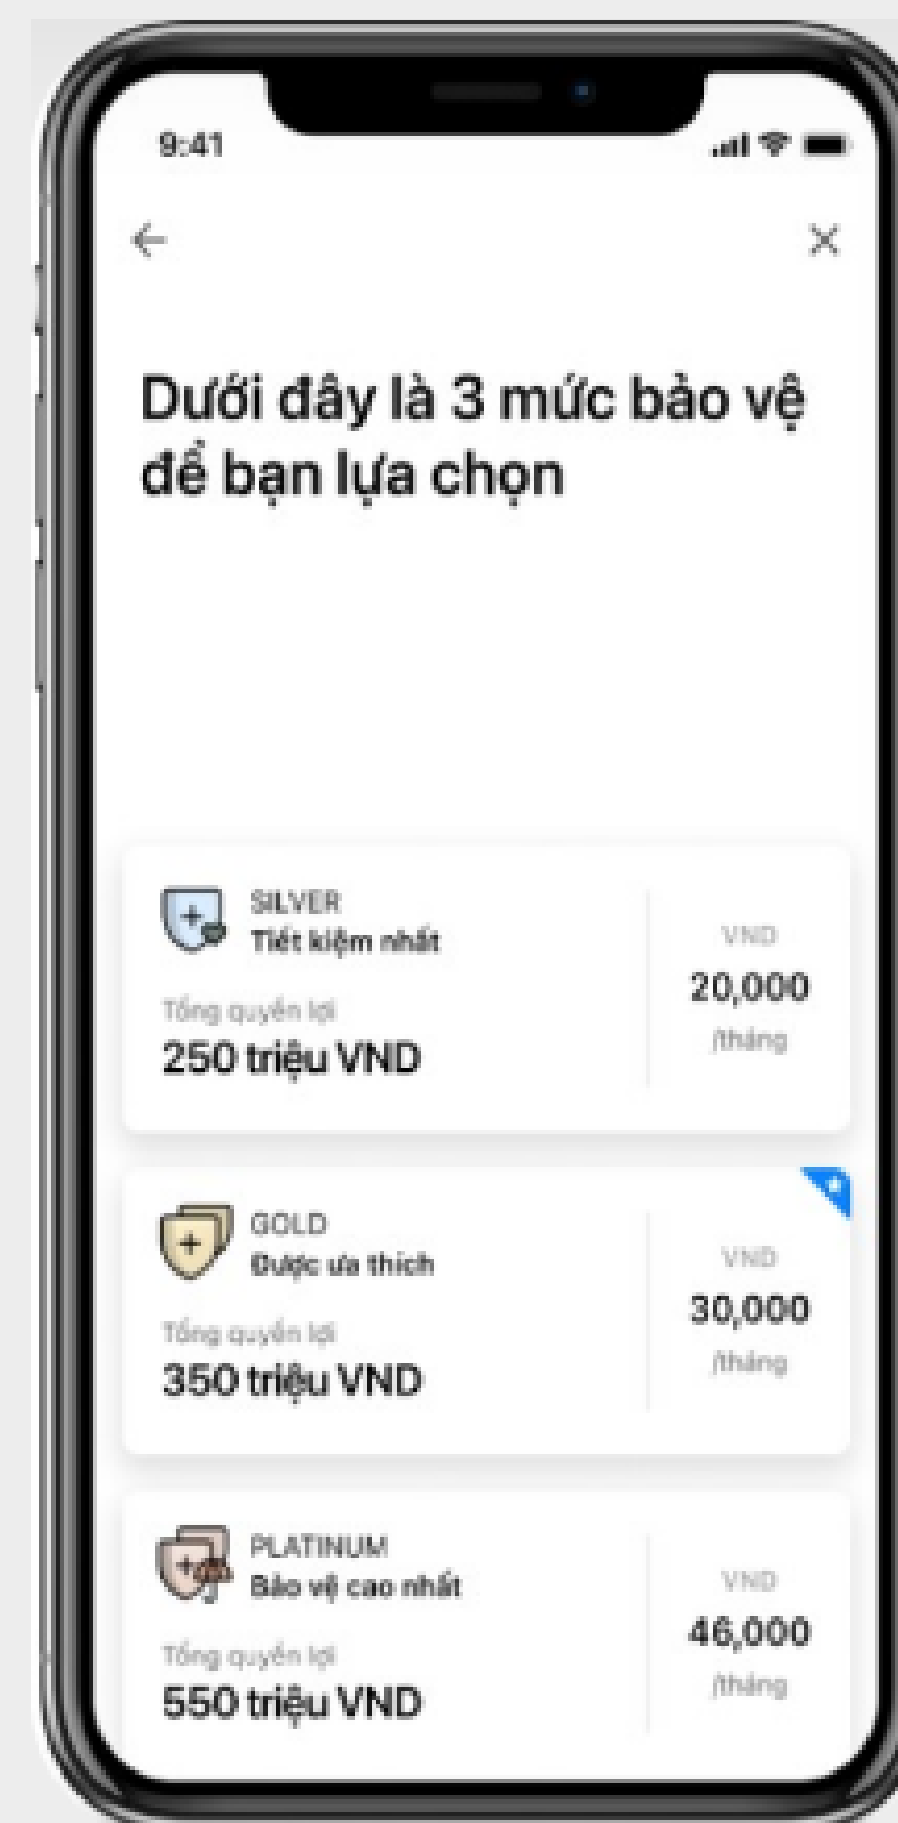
9:41

Dưới đây là 3 mức bảo vệ để bạn lựa chọn

SILVER
Tiết kiệm nhất
Tổng quyền lợi
250 triệu VND
VND
20,000
/tháng

GOLD
Được ưa thích
Tổng quyền lợi
350 triệu VND
VND
30,000
/tháng

PLATINUM
Bảo vệ cao nhất
Tổng quyền lợi
550 triệu VND
VND
46,000
/tháng